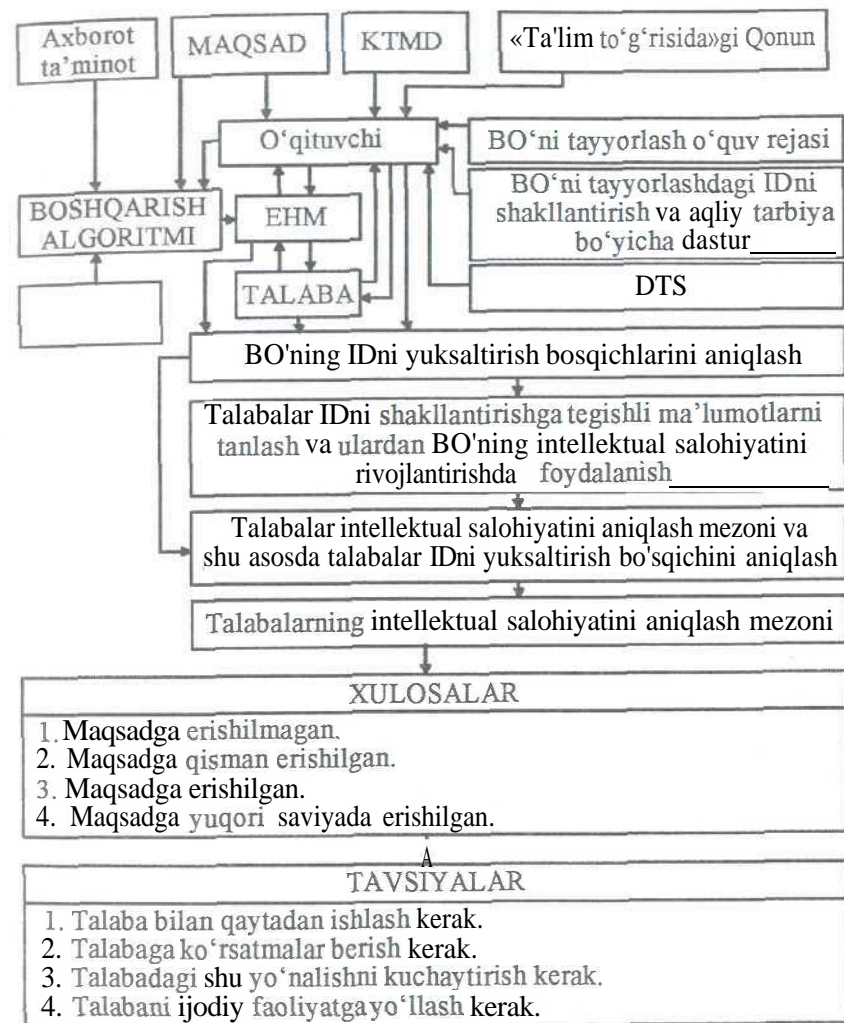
Axborot ta'minot

MAQSAD

KTMD

«Ta'lim to‘g‘risida»gi Qonun

O‘qituvchi

BO‘ni tayyorlash o‘quv rejasi

BO‘ni tayyorlashdagi IDni shakllantirish va aqliy tarbiya bo‘yicha dastur

BOSHQARISH ALGORITMI

EHM

TALABA

DTS

BO'ning IDni yuksaltirish bosqichlarini aniqlash

Talabalar IDni shakllantirishga tegishli ma’lumotlarni tanlash va ulardan BO'ning intellektual salohiyatini rivojlantirishda foydalanish

Talabalar intellektual salohiyatini aniqlash mezoni va shu asosda talabalar IDni yuksaltirish bo'sqichini aniqlash

Talabalarning intellektual salohiyatini aniqlash mezoni

XULOSALAR

1. Maqsadga erishilmagan.
2. Maqsadga qisman erishilgan.
3. Maqsadga erishilgan.
4. Maqsadga yuqori saviyada erishilgan.

A

TAVSIYALAR

1. Talaba bilan qaytadan ishlash kerak.
2. Talabaga ko‘rsatmalar berish kerak.
3. Talabadagi shu yo‘nalishni kuchaytirish kerak.
4. Talabani ijodiy faoliyatga yo‘llash kerak.